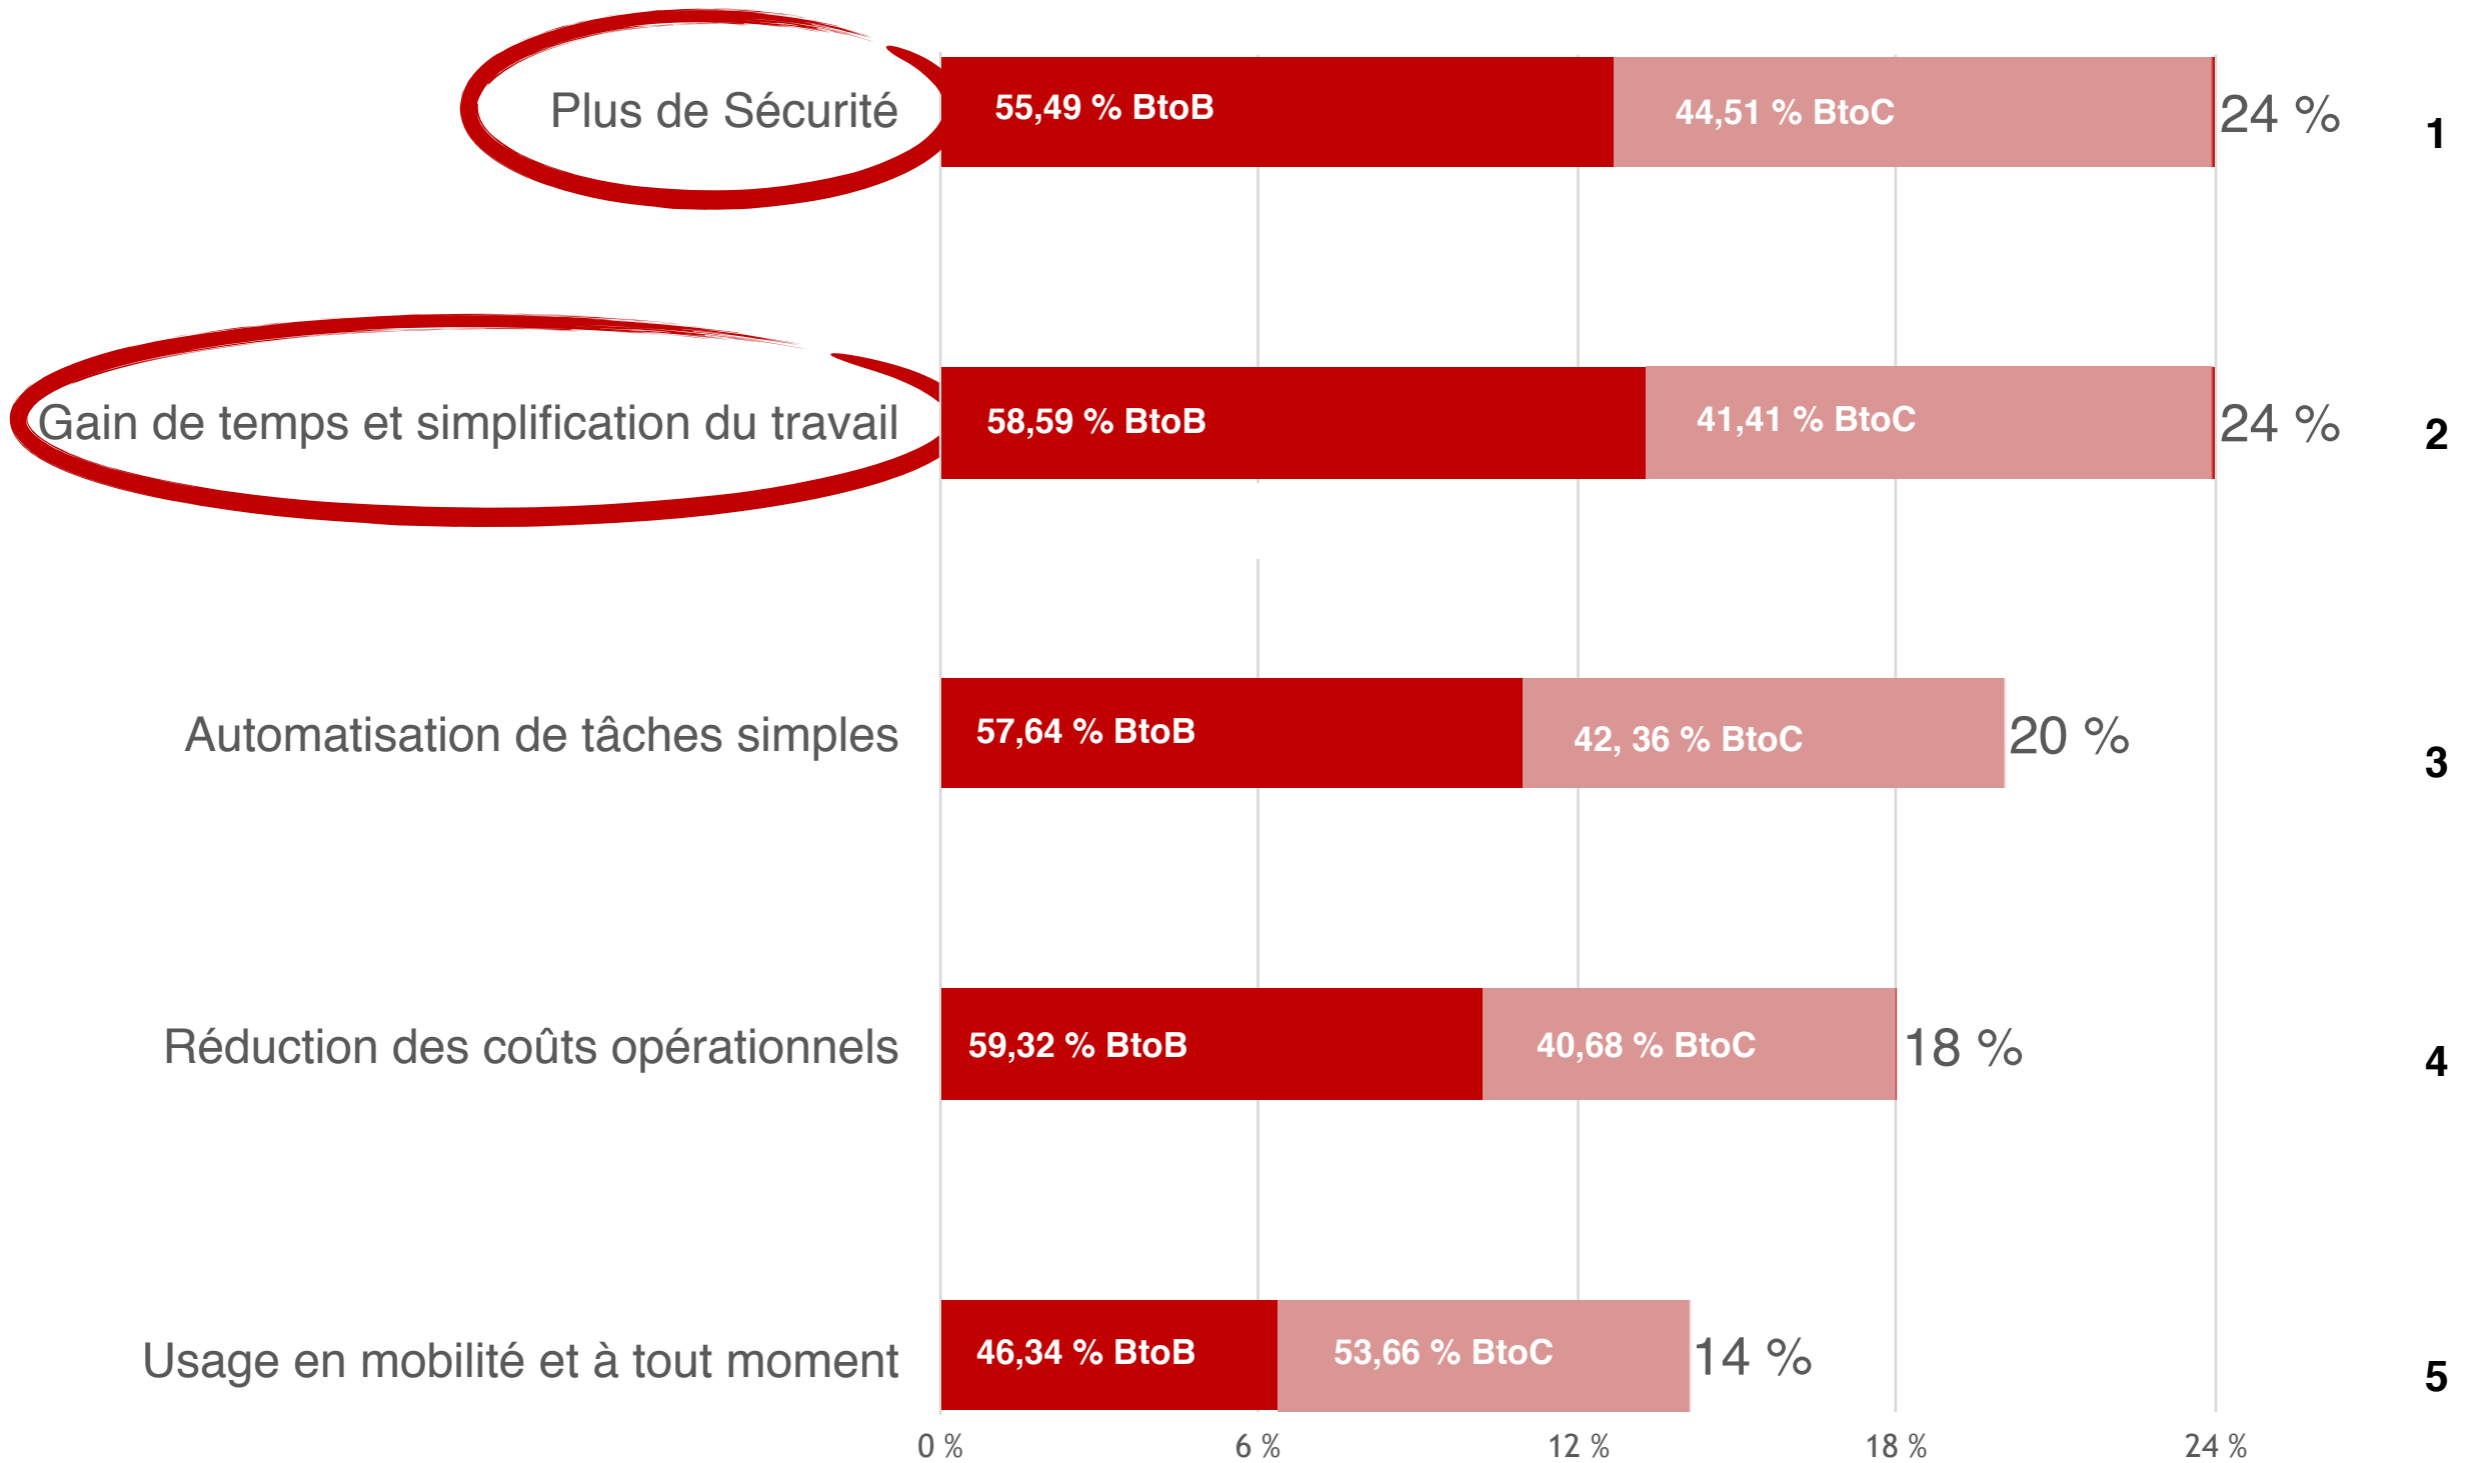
Plus de Sécurité | 55,49 % BtoB | 44,51 % BtoC | 24 % | 1

Gain de temps et simplification du travail | 58,59 % BtoB | 41,41 % BtoC | 24 % | 2

Automatisation de tâches simples | 57,64 % BtoB | 42, 36 % BtoC | 20 % | 3

Réduction des coûts opérationnels | 59,32 % BtoB | 40,68 % BtoC | 18 % | 4

Usage en mobilité et à tout moment | 46,34 % BtoB | 53,66 % BtoC | 14 % | 5

0 % 6 % 12 % 18 % 24 %